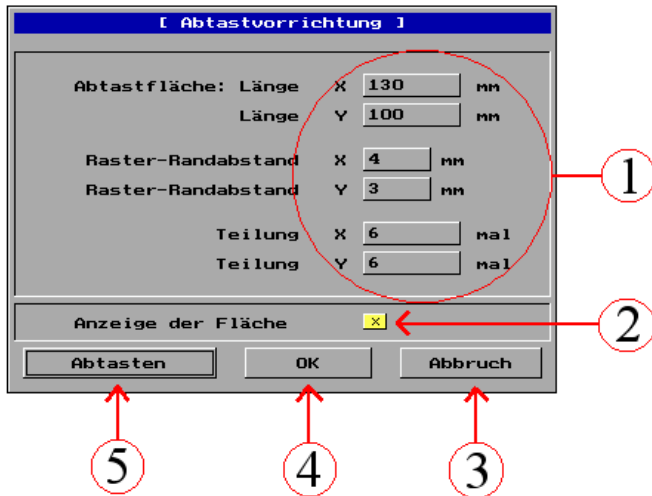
[ Abtastvorrichtung ]

Abtastfläche: Länge X 130 mm

Länge Y 100 mm

Raster-Randabstand X 4 mm

Raster-Randabstand Y 3 mm

Teilung X 6 mal

Teilung Y 6 mal

1

Anzeige der Fläche x

2

Abtasten

OK

Abbruch

5

4

3